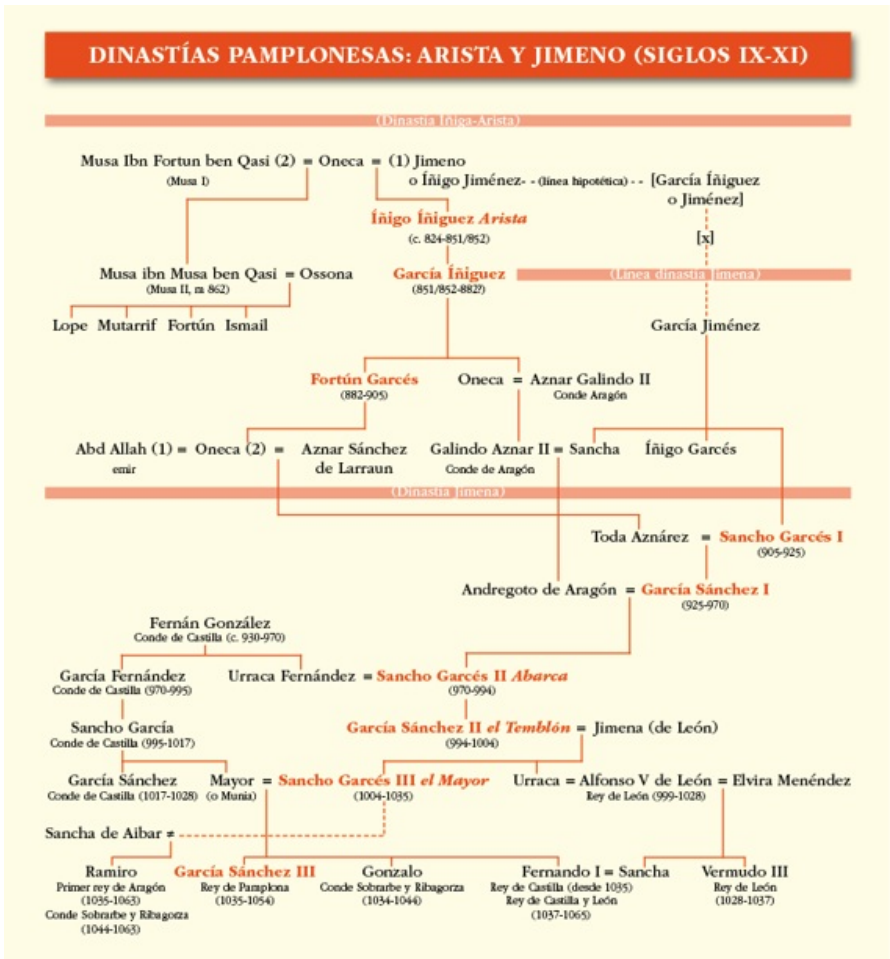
DINASTÍAS PAMPLONESAS: ARISTA Y JIMENO (SIGLOS IX-XI)

(Dinastía Íñiga-Arista)

Musa Ibn Fortun ben Qasi (2) = Oneca = (1) Jimeno
(Musa I)
o Íñigo Jiménez- - (línea hipotética) - - [García Íñiguez o Jiménez]

Íñigo Íñiguez *Arista*
(c. 824-851/852)

[x]

Musa ibn Musa ben Qasi = Ossona
(Musa II, m. 862)

García Íñiguez
(851/852-882?)

(Línea dinastía Jimena)

Lope Mutarrif Fortún Ismail

García Jiménez

Fortún Garcés
(882-905)

Oneca = Aznar Galindo II
Conde Aragón

Abd Allah (1) = Oneca (2) = Aznar Sánchez de Larraun
emir

Galindo Aznar II = Sancha
Conde de Aragón

Íñigo Garcés

(Dinastía Jimena)

Toda Aznárez = Sancho Garcés I
(905-925)

Andregoto de Aragón = García Sánchez I
(925-970)

Fernán González
Conde de Castilla (c. 930-970)

García Fernández
Conde de Castilla (970-995)

Urraca Fernández = Sancho Garcés II *Abarca*
(970-994)

Sancho García
Conde de Castilla (995-1017)

García Sánchez II *el Temblón* = Jimena (de León)
(994-1004)

García Sánchez
Conde de Castilla (1017-1028)

Mayor = Sancho Garcés III *el Mayor*
(o Munia)
(1004-1035)

Urraca = Alfonso V de León = Elvira Menéndez
Rey de León (999-1028)

Sancha de Aibar =

Ramiro
Primer rey de Aragón (1035-1063)
Conde Sobrarbe y Ribagorza (1044-1063)

García Sánchez III
Rey de Pamplona (1035-1054)

Gonzalo
Conde Sobrarbe y Ribagorza (1034-1044)

Fernando I = Sancha
Rey de Castilla (desde 1035)
Rey de Castilla y León (1037-1065)

Vermudo III
Rey de León (1028-1037)